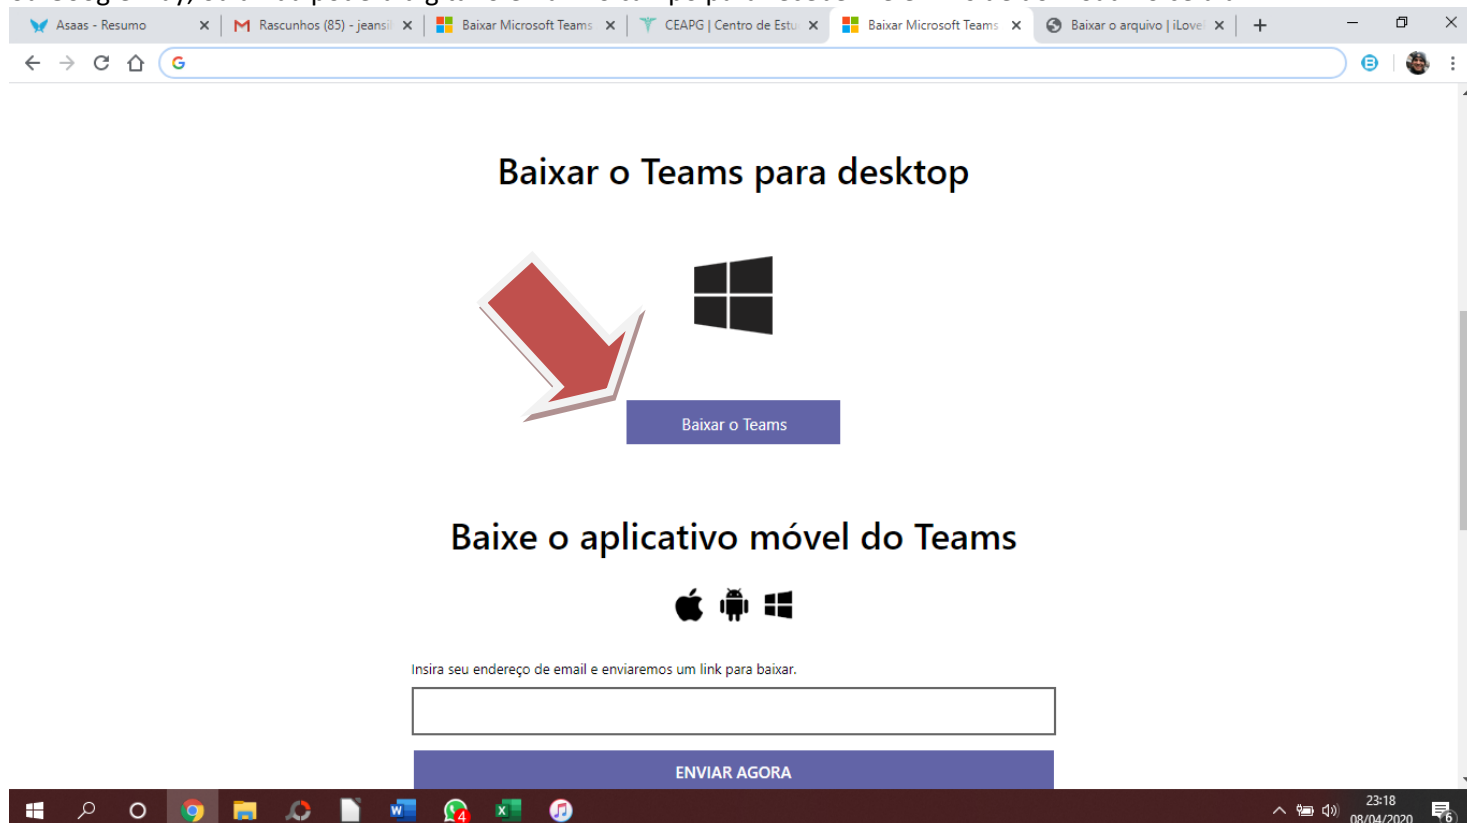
Asaas - Resumo
Rascunhos (85) - jeansil
Baixar Microsoft Teams
CEAPG | Centro de Estu
Baixar Microsoft Teams
Baixar o arquivo | iLove

Baixar o Teams para desktop

Baixar o Teams

Baixe o aplicativo móvel do Teams

Insira seu endereço de email e enviaremos um link para baixar.

ENVIAR AGORA

4

23:18
08/04/2020
6